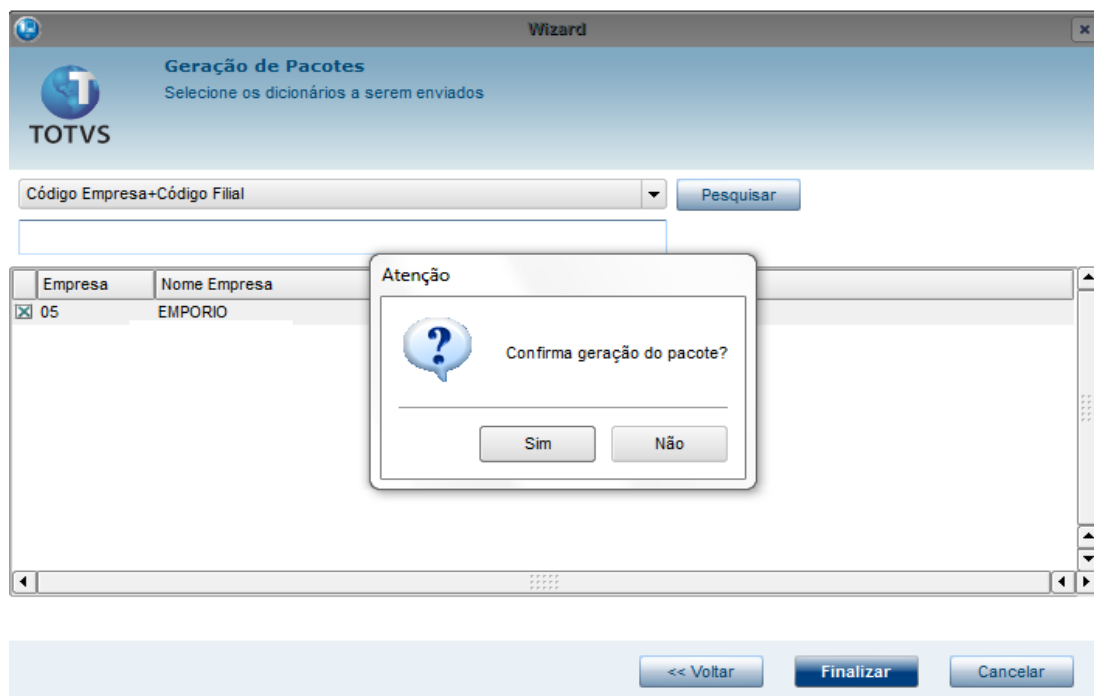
Wizard

Geração de Pacotes
Selecione os dicionários a serem enviados

TOTVS

Código Empresa+Código Filial

Pesquisar

| | Empresa | Nome Empresa |
|---|---|---|
| ☒ | 05 | EMPORIO |

Atenção

Confirma geração do pacote?

Sim

Não

<< Voltar

Finalizar

Cancelar